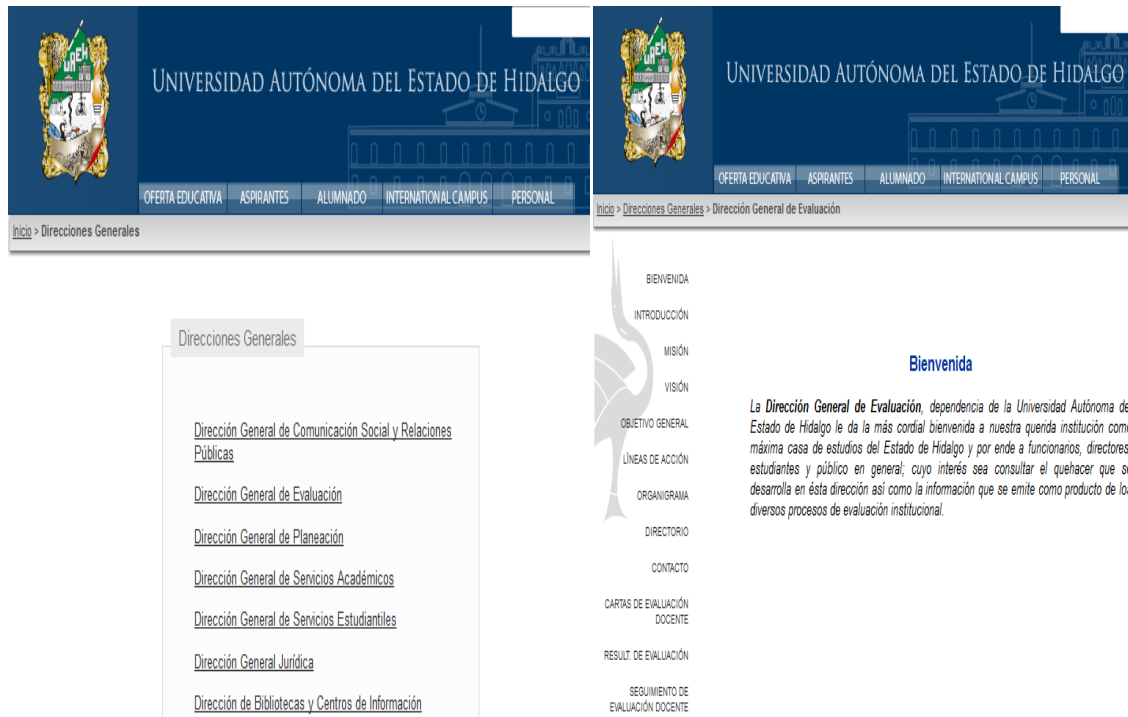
UAEH

UNIVERSIDAD AUTÓNOMA DEL ESTADO DE HIDALGO

OFERTA EDUCATIVA ASPIRANTES ALUMNADO INTERNATIONAL CAMPUS PERSONAL

Inicio > Direcciones Generales

Direcciones Generales

Dirección General de Comunicación Social y Relaciones Públicas

Dirección General de Evaluación

Dirección General de Planeación

Dirección General de Servicios Académicos

Dirección General de Servicios Estudiantiles

Dirección General Jurídica

Dirección de Bibliotecas y Centros de Información

UAEH

UNIVERSIDAD AUTÓNOMA DEL ESTADO DE HIDALGO

OFERTA EDUCATIVA ASPIRANTES ALUMNADO INTERNATIONAL CAMPUS PERSONAL

Inicio > Direcciones Generales > Dirección General de Evaluación

BIENVENIDA

INTRODUCCIÓN

MISIÓN

VISIÓN

OBJETIVO GENERAL

LÍNEAS DE ACCIÓN

ORGANIGRAMA

DIRECTORIO

CONTACTO

CARTAS DE EVALUACIÓN DOCENTE

RESULT. DE EVALUACIÓN

SEGUIMIENTO DE EVALUACIÓN DOCENTE

Bienvenida

La Dirección General de Evaluación, dependencia de la Universidad Autónoma de Estado de Hidalgo le da la más cordial bienvenida a nuestra querida institución com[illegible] máxima casa de estudios del Estado de Hidalgo y por ende a funcionarios, directores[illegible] estudiantes y público en general; cuyo interés sea consultar el quehacer que s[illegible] desarrolla en ésta dirección así como la información que se emite como producto de lo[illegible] diversos procesos de evaluación institucional.